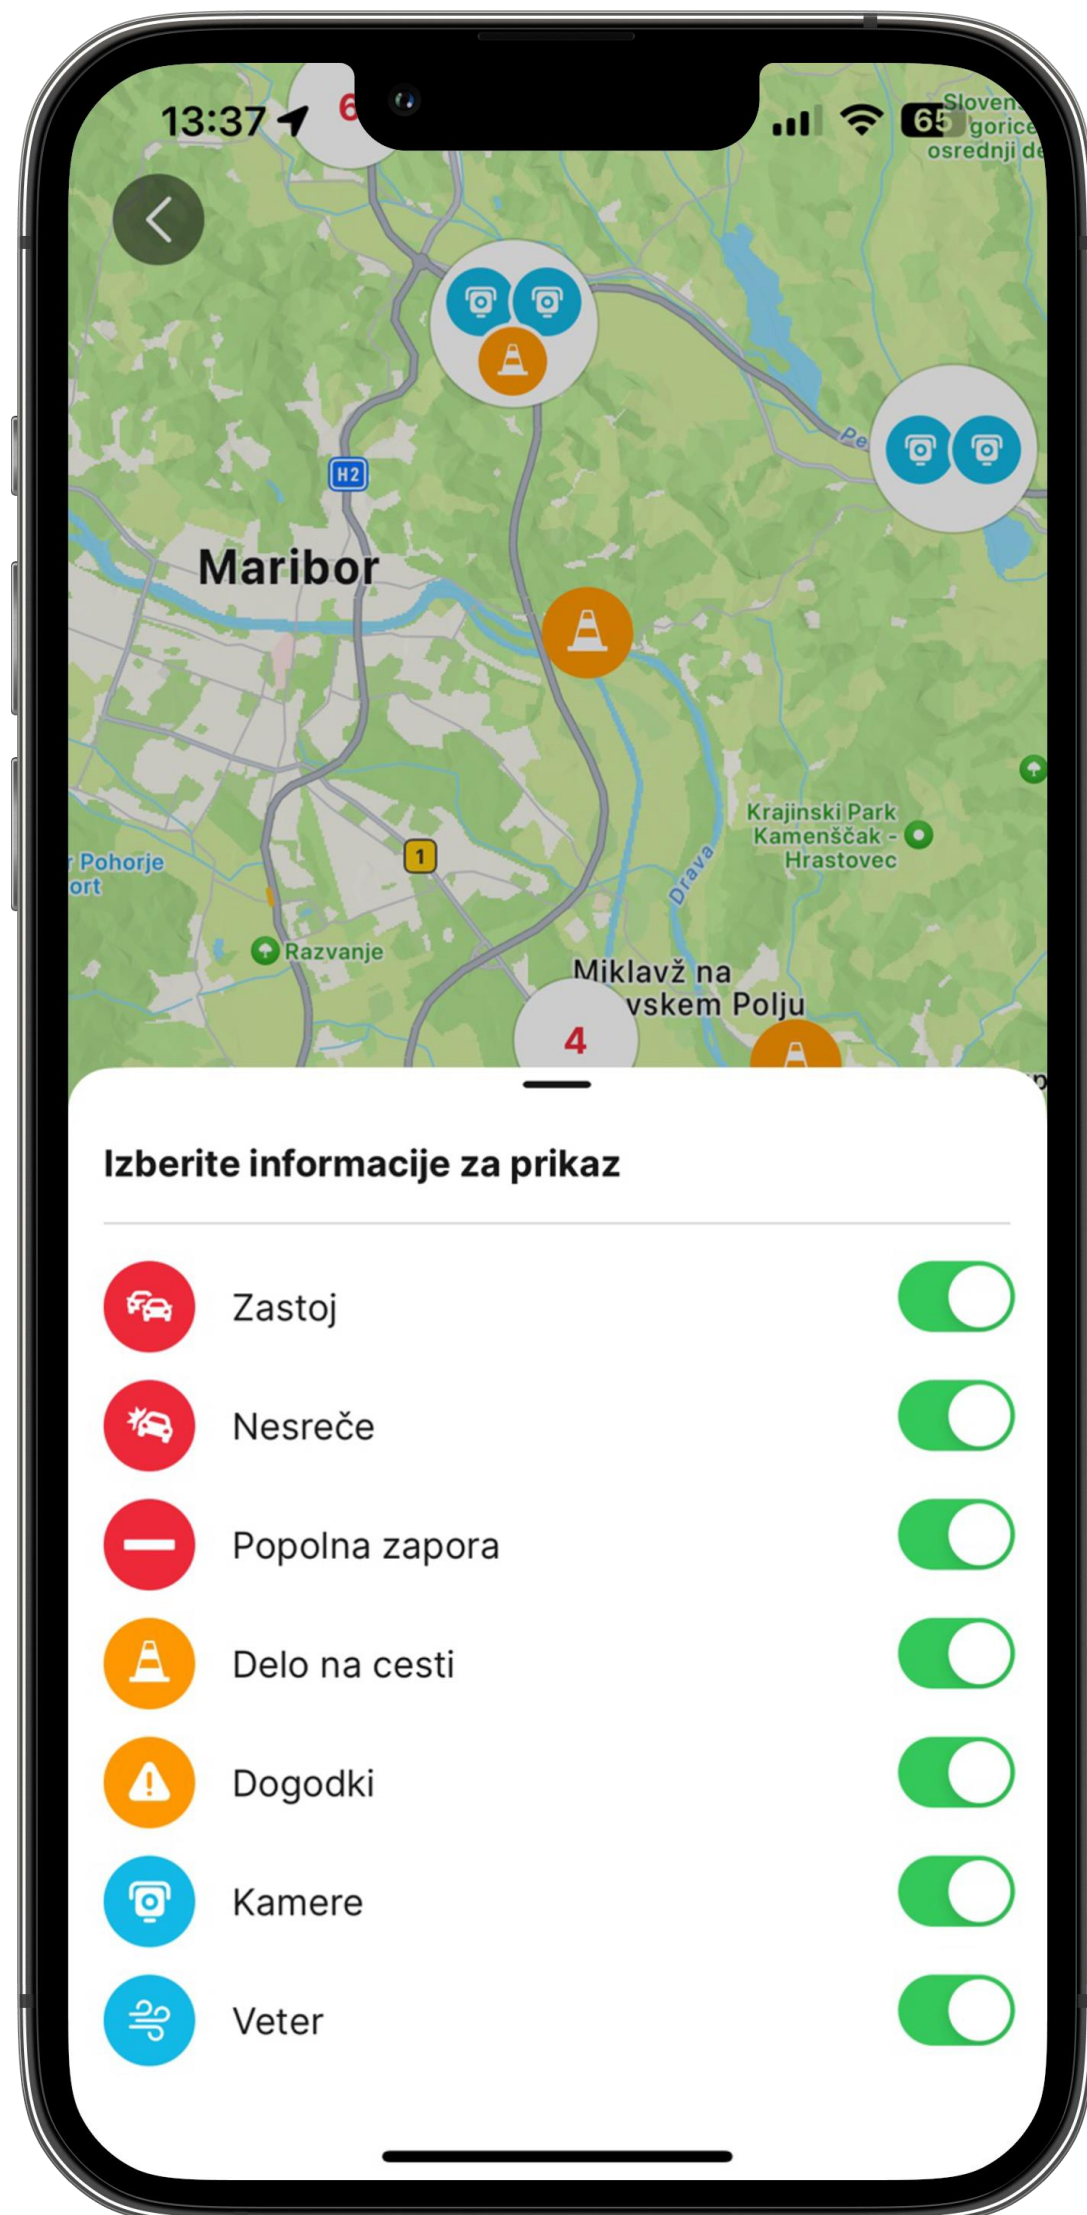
13:37

6

65

Sloven
gorice
osrednji de

H2

Pe

Maribor

Krajinski Park
Kamenščak -
Hrastovec

Pohorje
ort

1

Drava

Razvanje

Miklavž na
vskem Polju

4

Izberite informacije za prikaz

Zastoj

Nesreče

Popolna zapora

Delo na cesti

Dogodki

Kamere

Veter